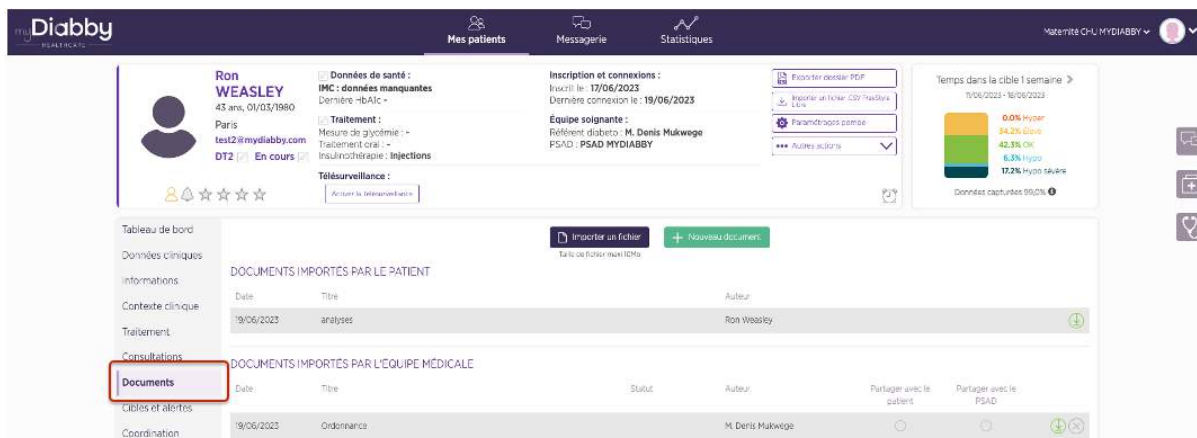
myDiabby HEALTHCARE

Mes patients Messagerie Statistiques

Maternité CHU MYDIABBY

Ron WEASLEY
43 ans, 01/03/1980
Paris
test2@mydiabby.com
DT2 En cours

Données de santé :
IMC : données manquantes
Dernière HbA1c -

Traitement :
Mesure de glycémie : -
Traitement oral : -
Insulinothérapie : Injections

Télésurveillance :
Activer la télésurveillance

Inscription et connexions :
Inscrit le : 17/06/2023
Dernière connexion le : 19/06/2023

Équipe soignante :
Référent diabeto : M. Denis Mukwege
PSAD : PSAD MYDIABBY

Exporter dossier PDF
Importer un fichier CSV FreeStyle Libre
Paramétrages pompe
Autres actions

Temps dans la cible 1 semaine
11/06/2023 - 18/06/2023
0.0% Hyper
34.2% Elevé
42.3% OK
6.3% Hypo
17.2% Hypo sévère
Données capturées 99,0%

Tableau de bord
Données cliniques
Informations
Contexte clinique
Traitement
Consultations
Documents
Cibles et alertes
Coordination

Importer un fichier
Taille de fichier maxi 10Mo
Nouveau document

DOCUMENTS IMPORTÉS PAR LE PATIENT

| Date | Titre | Auteur |
|---|---|---|
| 19/06/2023 | analyses | Ron Weasley |

DOCUMENTS IMPORTÉS PAR L'EQUIPE MÉDICALE

| Date | Titre | Statut | Auteur | Partager avec le patient | Partager avec le PSAD |
|---|---|---|---|---|---|
| 19/06/2023 | Ordonnance | | M. Denis Mukwege | | |